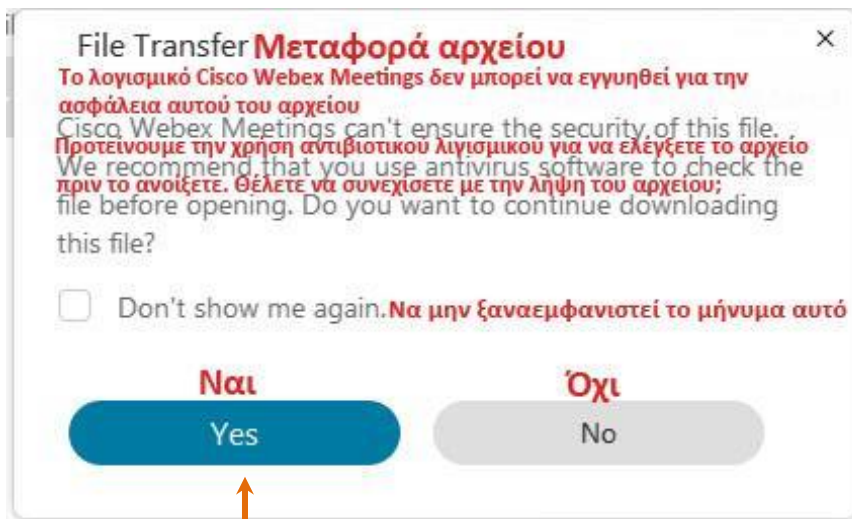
File Transfer Μεταφορά αρχείου ×

Το λογισμικό Cisco Webex Meetings δεν μπορεί να εγγυηθεί για την ασφάλεια αυτού του αρχείου

Cisco Webex Meetings can't ensure the security of this file.

Προτείνουμε την χρήση αντιβιοτικού λογισμικού για να ελέγξετε το αρχείο πριν το ανοίξετε. Θέλετε να συνεχίσετε με την λήψη του αρχείου;

We recommend that you use antivirus software to check the file before opening. Do you want to continue downloading this file?

Don't show me again. Να μην ξαναεμφανιστεί το μήνυμα αυτό

Ναι
Yes

Όχι
No